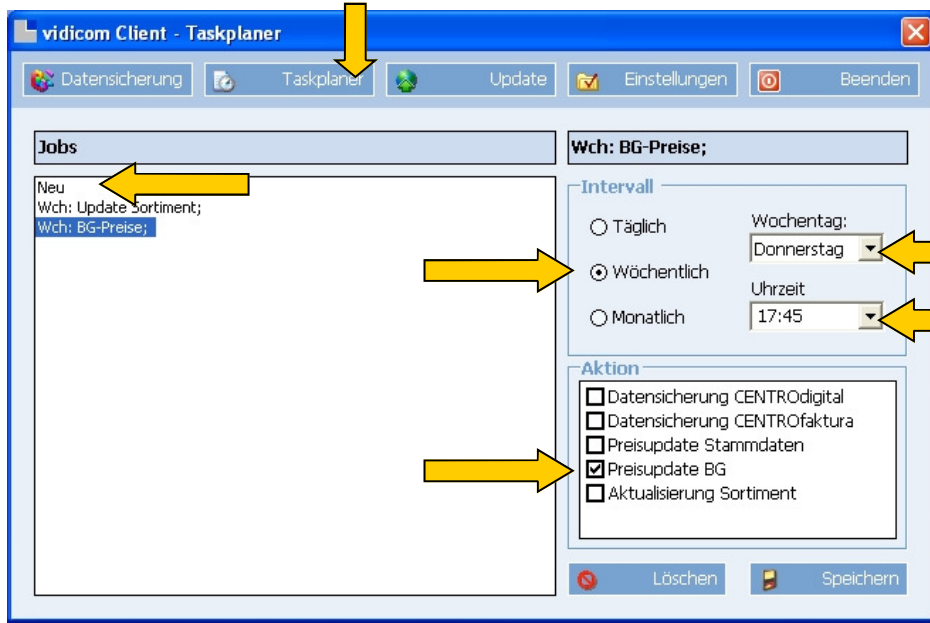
vidicom Client - Taskplaner

Datensicherung
Taskplaner
Update
Einstellungen
Beenden

Jobs

Neu
Wch: Update Sortiment;
Wch: BG-Preise;

Wch: BG-Preise;

Intervall

Täglich
Wöchentlich
Monatlich

Wochentag:
Donnerstag

Uhrzeit
17:45

Aktion

Datensicherung CENTROdigital
Datensicherung CENTROfaktura
Preisupdate Stammdaten
Preisupdate BG
Aktualisierung Sortiment

Löschen
Speichern